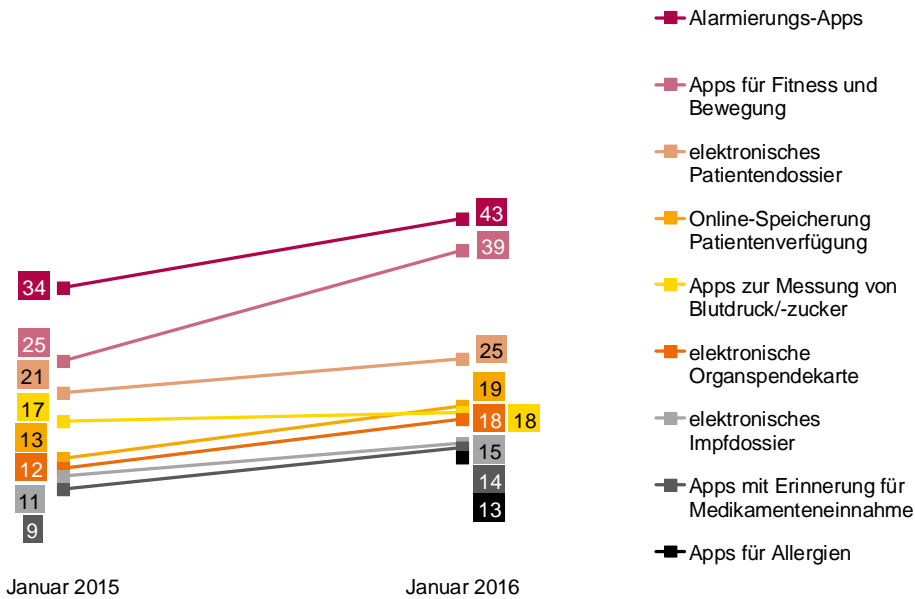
Alarmierungs-Apps

Apps für Fitness und Bewegung

elektronisches Patientendossier

Online-Speicherung Patientenverfügung

Apps zur Messung von Blutdruck/-zucker

elektronische Organspendekarte

elektronisches Impfdossier

Apps mit Erinnerung für Medikamenteneinnahme

Apps für Allergien

34
25
21
17
13
12
11
9

43
39
25
19
18
18
15
14
13

Januar 2015

Januar 2016